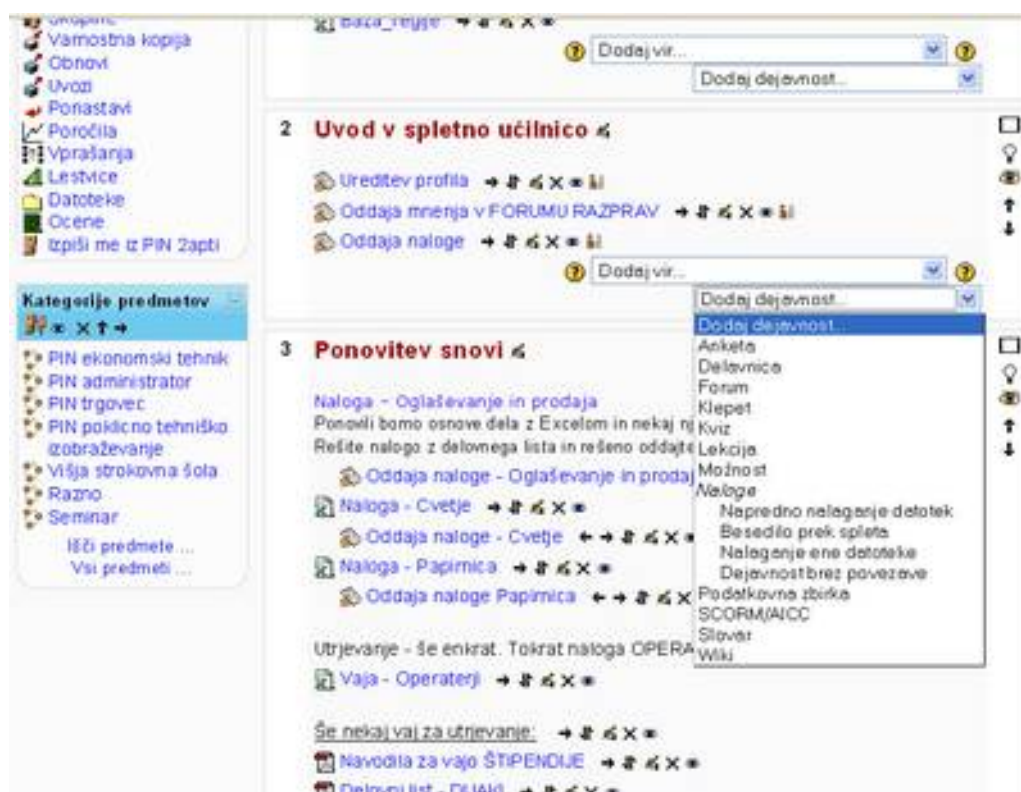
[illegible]
Varnostna kopija
Obnovi
Uvozi
Ponastavi
Poročila
Vprašanja
Lestvice
Datoteke
Ocene
Izpiši me iz PIN 2apti

Kategorije predmetov

PIN ekonomski tehnik
PIN administrator
PIN trgovec
PIN poklicno tehniško izobraževanje
Višja strokovna šola
Razno
Seminar
Išči predmete ...
Vsi predmeti ...

Baza_regije

Dodaj vir...
Dodaj dejavnost...

2 Uvod v spletno učilnico

Ureditev profila
Oddaja mnenja v FORUMU RAZPRAV
Oddaja naloge

Dodaj vir...
Dodaj dejavnost...

Dodaj dejavnost...
Anketa
Delavnica
Forum
Klepet
Kviz
Lekcija
Možnost
Naloge
Napredno nalaganje datotek
Besedilo prek spleta
Nalaganje ene datoteke
Dejavnost brez povezave
Podatkovna zbirka
SCORM/AICC
Slovar
Wiki

3 Ponovitev snovi

Naloga - Oglaševanje in prodaja
Ponovili bomo osnove dela z Excelom in nekaj n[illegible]
Rešite nalogo z delovnega lista in rešeno oddajte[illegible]

Oddaja naloge - Oglaševanje in prodaj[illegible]
Naloga - Cvetje
Oddaja naloge - Cvetje
Naloga - Papirnica
Oddaja naloge Papirnica

Utrjevanje - še enkrat. Tokrat naloga OPERA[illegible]
Vaja - Operaterji

Še nekaj vaj za utrjevanje:
Navodila za vajo ŠTIPENDIJE
Delovni list - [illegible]